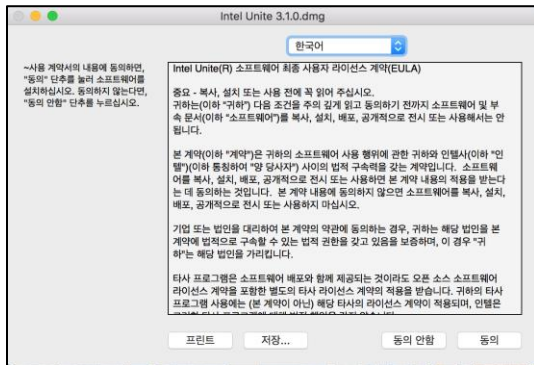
Intel Unite 3.1.0.dmg

한국어

~사용 계약서의 내용에 동의하면, "동의" 단추를 눌러 소프트웨어를 설치하십시오. 동의하지 않는다면, "동의 안함" 단추를 누르십시오.

Intel Unite(R) 소프트웨어 최종 사용자 라이선스 계약(EULA)

중요 - 복사, 설치 또는 사용 전에 꼭 읽어 주십시오.
귀하는(이하 "귀하") 다음 조건을 주의 깊게 읽고 동의하기 전까지 소프트웨어 및 부속 문서(이하 "소프트웨어")를 복사, 설치, 배포, 공개적으로 전시 또는 사용해서는 안 됩니다.

본 계약(이하 "계약")은 귀하의 소프트웨어 사용 행위에 관한 귀하와 인텔사(이하 "인텔")(이하 통칭하여 "양 당사자") 사이의 법적 구속력을 갖는 계약입니다. 소프트웨어를 복사, 설치, 배포, 공개적으로 전시 또는 사용하면 본 계약 내용의 적용을 받는다는 데 동의하는 것입니다. 본 계약 내용에 동의하지 않으면 소프트웨어를 복사, 설치, 배포, 공개적으로 전시 또는 사용하지 마십시오.

기업 또는 법인을 대리하여 본 계약의 약관에 동의하는 경우, 귀하는 해당 법인을 본 계약에 법적으로 구속할 수 있는 법적 권한을 갖고 있음을 보증하며, 이 경우 "귀하"는 해당 법인을 가리킵니다.

타사 프로그램은 소프트웨어 배포와 함께 제공되는 것이라도 오픈 소스 소프트웨어 라이선스 계약을 포함한 별도의 타사 라이선스 계약의 적용을 받습니다. 귀하의 타사 프로그램 사용에는 (본 계약이 아닌) 해당 타사의 라이선스 계약이 적용되며, 인텔은 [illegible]

프린트 저장... 동의 안함 동의